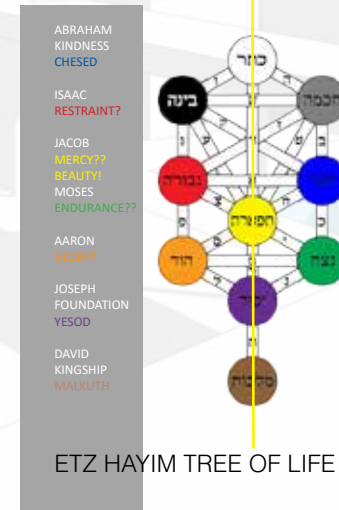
ABRAHAM
KINDNESS
CHESED

ISAAC
RESTRAINT?

JACOB
MERCY??
BEAUTY!
MOSES
ENDURANCE??

AARON
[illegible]

JOSEPH
FOUNDATION
YESOD

DAVID
KINGSHIP
MALKUTH

כתר
בינה
חכמה
גבורה
חסד
תפארת
הוד
נצח
יסוד
מלכות

ETZ HAYIM TREE OF LIFE